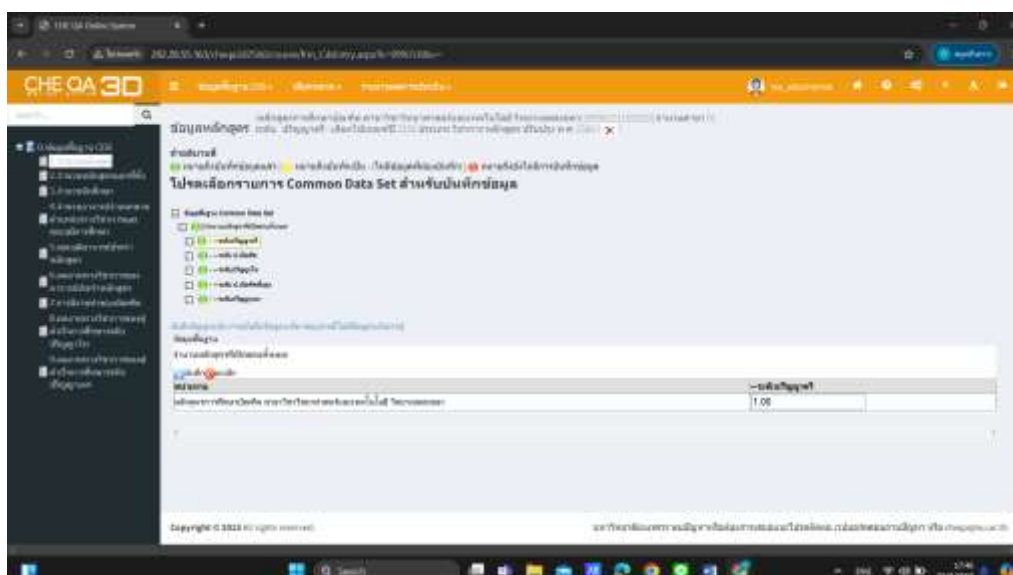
CHE QA Online System

CHE QA 3D

ข้อมูลหลักสูตร

คำอธิบายสี

โปรดเลือกรายการ Common Data Set สำหรับบันทึกข้อมูล

ข้อมูลพื้นฐาน Common Data Set

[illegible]

ข้อมูลพื้นฐาน

บันทึก

| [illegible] | ระดับปริญญาตรี |
|---|---|
| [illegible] | 1.00 |

Copyright © 2013 All rights reserved.

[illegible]